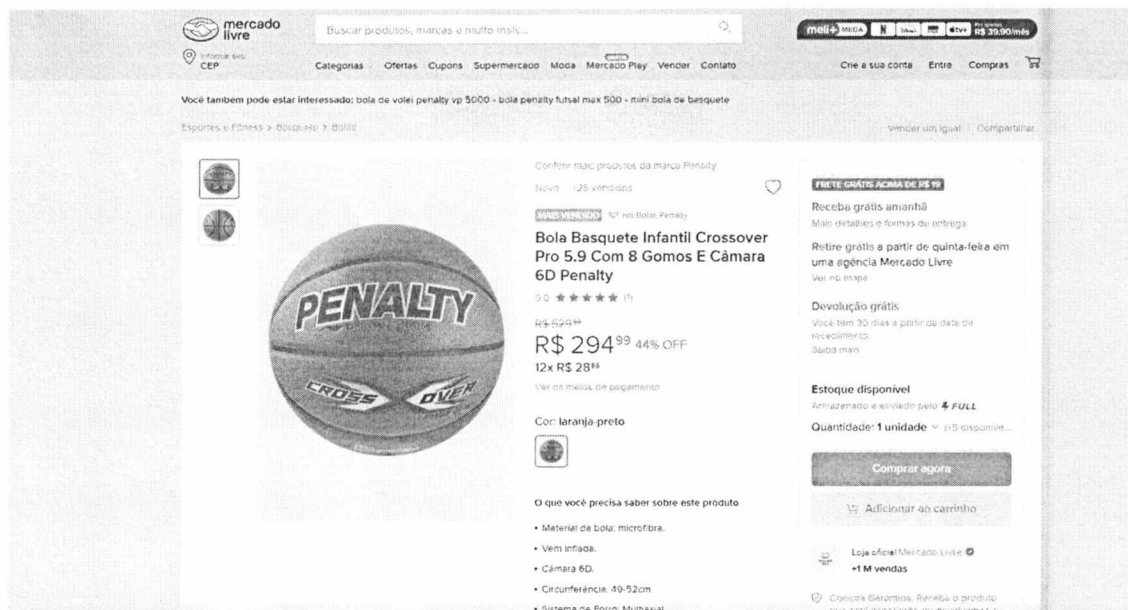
mercado livre

Buscar produtos, marcas e muito mais...

meli+ MEGA R$ 39,90/mês

Informe seu CEP

Categorias Ofertas Cupons Supermercado Moda Mercado Play Vender Contato

Crie a sua conta Entre Compras

Você também pode estar interessado: bola de volei penalty vp 5000 - bola penalty futsal max 500 - mini bola de basquete

Esportes e Fitness > Basquete > Bolas

Vender um igual | Compartilhar

PENALTY

CROSS OVER

Confira mais produtos da marca Penalty

Novo | +25 vendidos

MAIS VENDIDO 10º em Bolas Penalty

Bola Basquete Infantil Crossover Pro 5.9 Com 8 Gomos E Câmara 6D Penalty

5.0 ★★★★★ (1)

R$ 529,99

R$ 294$^{99}$ 44% OFF

12x R$ 28$^{85}$

Ver os meios de pagamento

Cor: laranja-preto

O que você precisa saber sobre este produto

• Material da bola: microfibra.

• Vem inflada.

• Câmara 6D.

• Circunferência: 49-52cm

• Sistema de Poros: Multiaxial

FRETE GRÁTIS ACIMA DE R$ 19

Receba grátis amanhã

Mais detalhes e formas de entrega

Retire grátis a partir de quinta-feira em uma agência Mercado Livre

Ver no mapa

Devolução grátis

Você tem 30 dias a partir da data de recebimento.

Saiba mais

Estoque disponível

Armazenado e enviado pelo FULL

Quantidade: 1 unidade (+5 disponíve...

Comprar agora

Adicionar ao carrinho

Loja oficial Mercado Livre

+1 M vendas

Compra Garantida. Receba o produto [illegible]